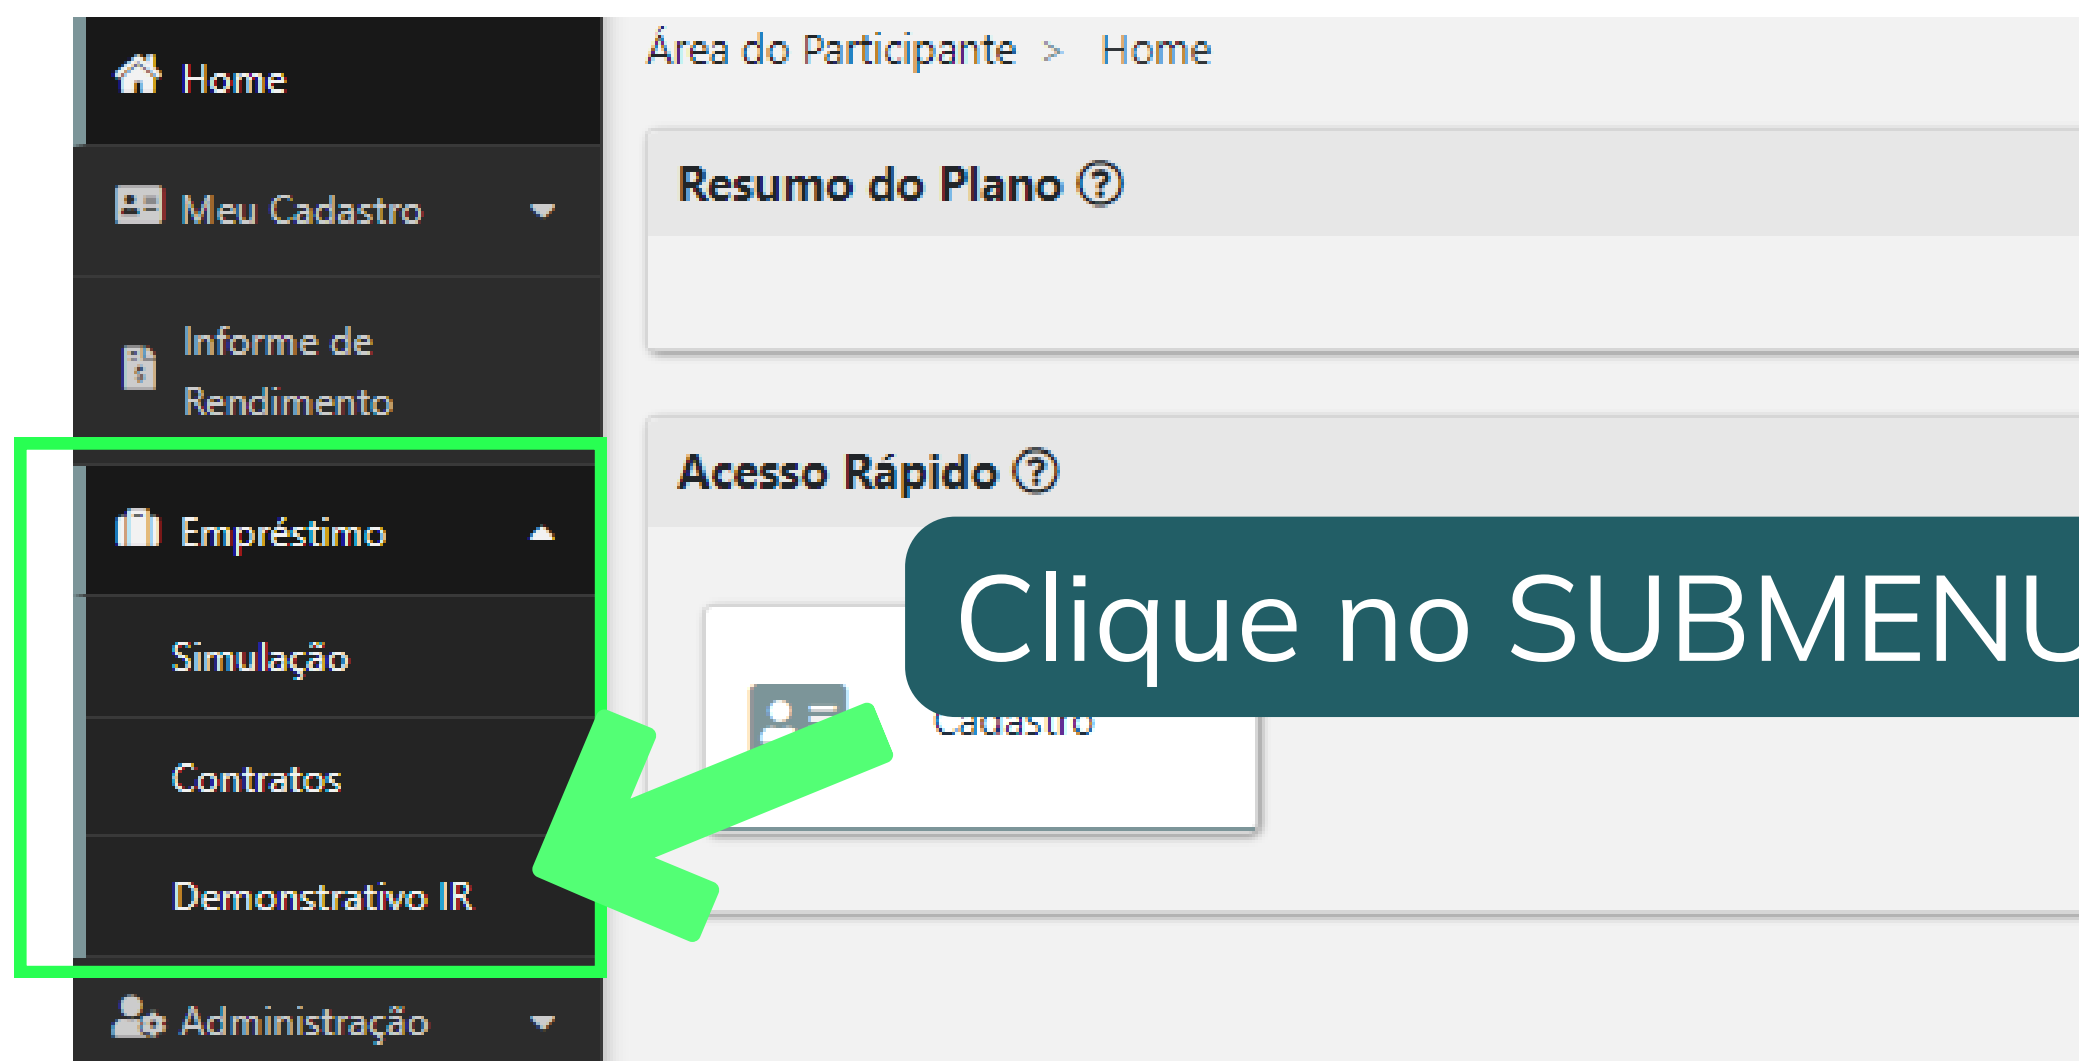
Home

Meu Cadastro

Informe de Rendimento

Empréstimo

Simulação

Contratos

Demonstrativo IR

Administração

Área do Participante > Home

Resumo do Plano ?

Acesso Rápido ?

Cadastro

Clique no SUBMENU